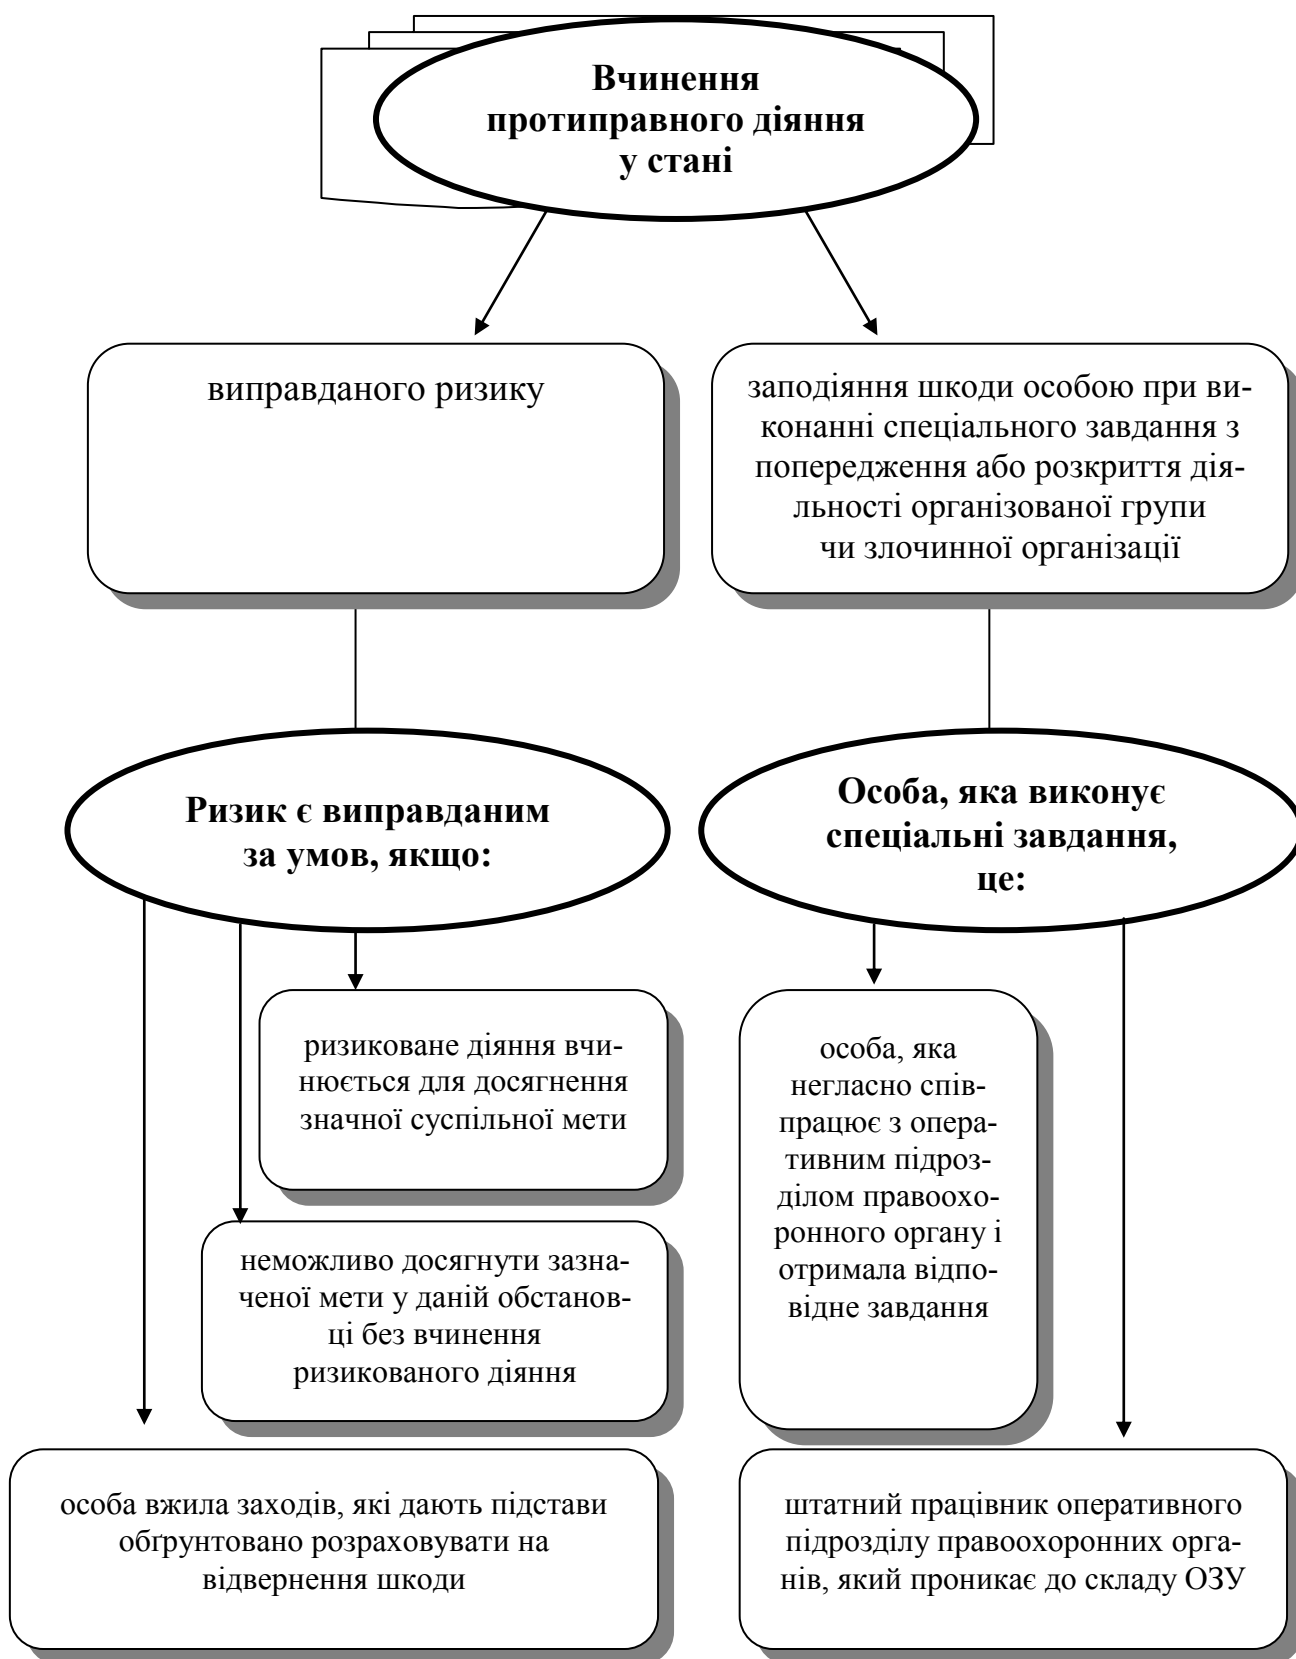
Вчинення протиправного діяння у стані

виправданого ризику

заподіяння шкоди особою при виконанні спеціального завдання з попередження або розкриття діяльності організованої групи чи злочинної організації

Ризик є виправданим за умов, якщо:

Особа, яка виконує спеціальні завдання, це:

ризиковане діяння вчинюється для досягнення значної суспільної мети

неможливо досягнути зазначеної мети у даній обстановці без вчинення ризикованого діяння

особа вжила заходів, які дають підстави обґрунтовано розраховувати на відвернення шкоди

особа, яка негласно співпрацює з оперативним підрозділом правоохоронного органу і отримала відповідне завдання

штатний працівник оперативного підрозділу правоохоронних органів, який проникає до складу ОЗУ